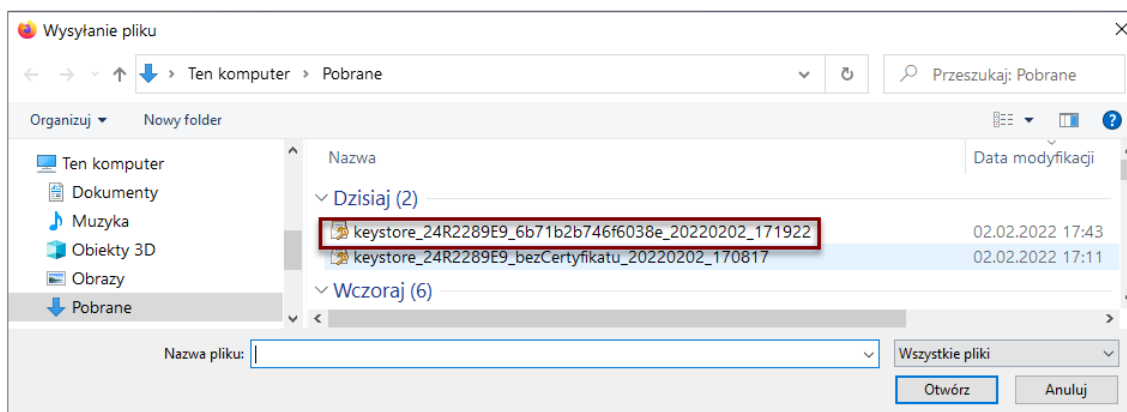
Wysyłanie pliku

Ten komputer › Pobrane

Przeszukaj: Pobrane

Organizuj ▾ Nowy folder

Ten komputer
Dokumenty
Muzyka
Obiekty 3D
Obrazy
Pobrane

| Nazwa | Data modyfikacji |
|---|---|
| Dzisiaj (2) | |
| keystore_24R2289E9_6b71b2b746f6038e_20220202_171922 | 02.02.2022 17:43 |
| keystore_24R2289E9_bezCertyfikatu_20220202_170817 | 02.02.2022 17:11 |
| Wczoraj (6) | |

Nazwa pliku:

Wszystkie pliki

Otwórz Anuluj